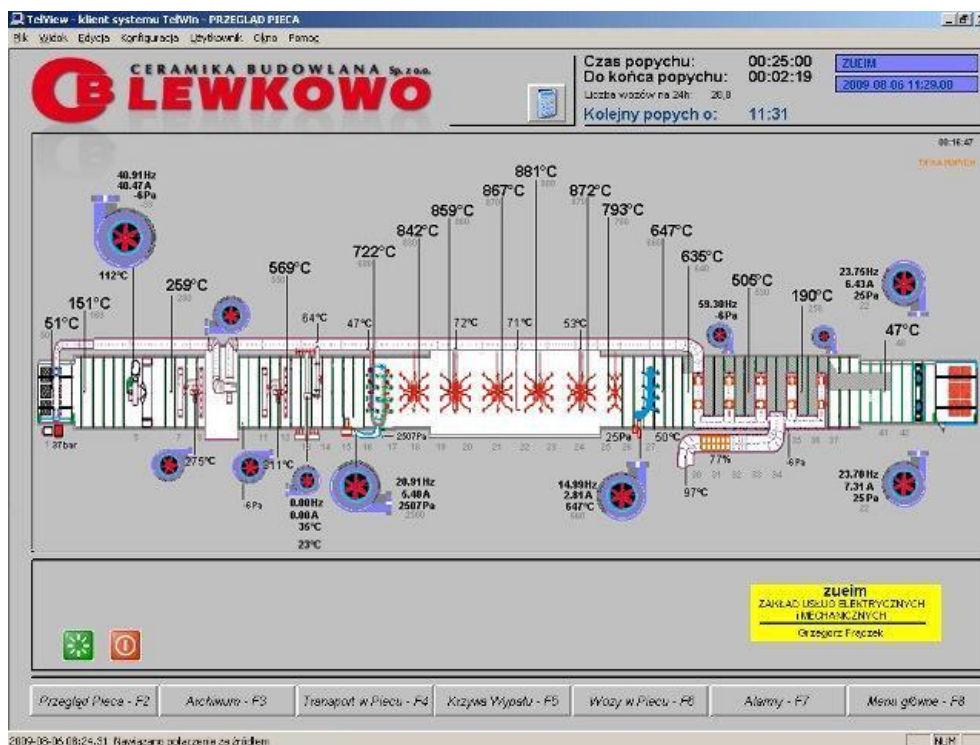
TelView - klient systemu TelWin - PRZEGLAD PIECA

Plik Widok Edycja Konfiguracja Użytkownik Okno Pomoc

CERAMIKA BUDOWLANA Sp. z o.o.
CB LEWKOWO

Czas popychu: 00:25:00
Do końca popychu: 00:02:19
Liczba wozów na 24h: 28,8
Kolejny popych o: 11:31

ZUEIM
2009 08 06 11:29:00

00:16:47

40.91Hz
40.47A
-6Pa

112°C

51°C
151°C
259°C
569°C
64°C
47°C
722°C
842°C
859°C
72°C
867°C
71°C
881°C
872°C
53°C
793°C
647°C
635°C
505°C
190°C
47°C

59.30Hz
-6Pa

23.75Hz
6.43A
25Pa

2507Pa
25Pa
50°C
77%
-6Pa
97°C

1.37bar
275°C
-6Pa
311°C
0.00Hz
0.00A
36°C
23°C

20.91Hz
6.40A
2507Pa

14.99Hz
2.81A
647°C

23.70Hz
7.31A
25Pa

zueim
ZAKŁAD USŁUG ELEKTRYCZNYCH I MECHANICZNYCH
Grzegorz Frączek

Przegląd Pieca - F2 | Archiwum - F3 | Transport w Piecu - F4 | Krzywa Wypału - F5 | Wozy w Piecu - F6 | Alarmy - F7 | Menu główne - F8

2009-08-06 08:24:31 Nawiązano połączenie ze źródłem

NUM